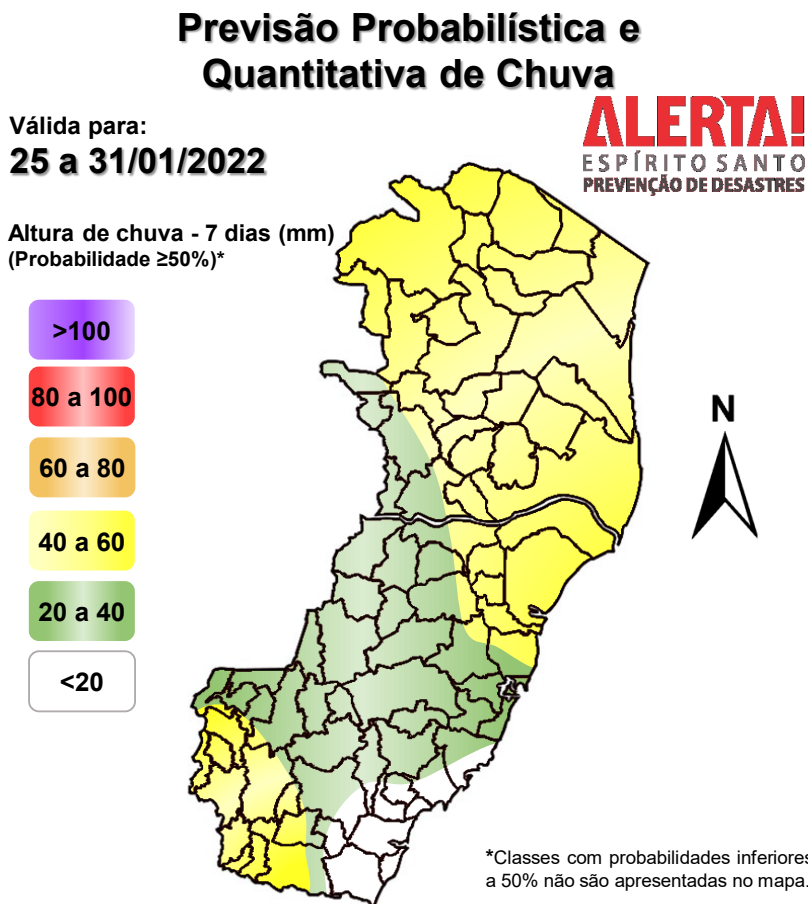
Previsão Probabilística e Quantitativa de Chuva

Válida para:
25 a 31/01/2022

ALERTA!
ESPÍRITO SANTO
PREVENÇÃO DE DESASTRES

Altura de chuva - 7 dias (mm)
(Probabilidade ≥50%)*

>100
80 a 100
60 a 80
40 a 60
20 a 40
<20

N

*Classes com probabilidades inferiores a 50% não são apresentadas no mapa.